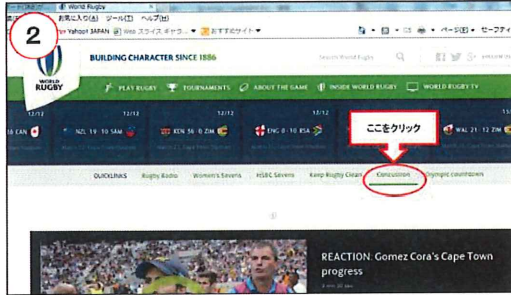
2

World Rugby

お気に入り(A) ツール(T) ヘルプ(H)

Yahoo! JAPAN Web スライス ギャラ... おすすめサイト

ページ(P) セーフティ

WORLD RUGBY

BUILDING CHARACTER SINCE 1886

Search World Rugby

PLAY RUGBY TOURNAMENTS ABOUT THE GAME INSIDE WORLD RUGBY WORLD RUGBY TV

12/12 12/12 12/12 12/12 12/12

16 CAN NZL 19 : 10 SAM KEN 56 : 0 ZIM ENG 0 : 10 RSA WAL 21 : 12 ZIM

ここをクリック

QUICKLINKS Rugby Radio Women's Sevens HSBC Sevens Keep Rugby Clean Concussion Olympic countdown

REACTION: Gomez Cora's Cape Town progress